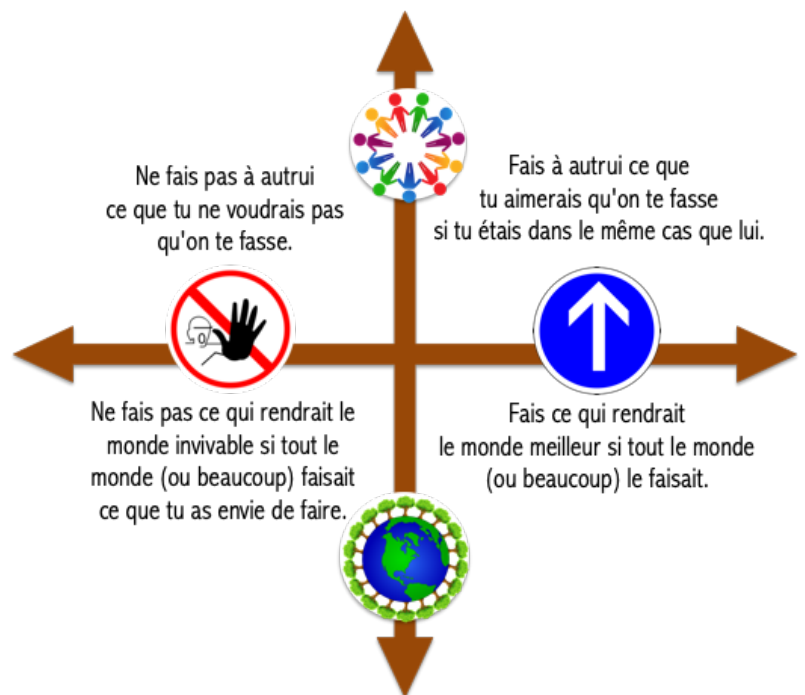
Ne fais pas à autrui ce que tu ne voudrais pas qu'on te fasse.

Fais à autrui ce que tu aimerais qu'on te fasse si tu étais dans le même cas que lui.

Ne fais pas ce qui rendrait le monde invivable si tout le monde (ou beaucoup) faisait ce que tu as envie de faire.

Fais ce qui rendrait le monde meilleur si tout le monde (ou beaucoup) le faisait.